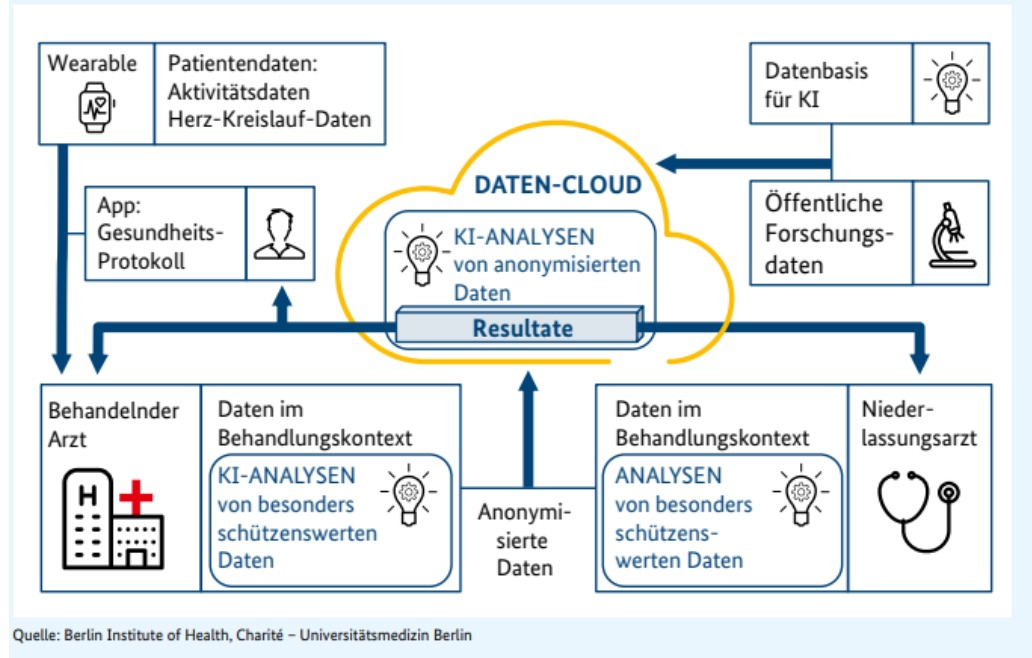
Wearable

Patientendaten: Aktivitätsdaten Herz-Kreislauf-Daten

Datenbasis für KI

App: Gesundheits-Protokoll

DATEN-CLOUD

KI-ANALYSEN von anonymisierten Daten

Resultate

Öffentliche Forschungsdaten

Behandelnder Arzt

H

Daten im Behandlungskontext

KI-ANALYSEN von besonders schützenswerten Daten

Anonymisierte Daten

Daten im Behandlungskontext

ANALYSEN von besonders schützenswerten Daten

Niederlassungsarzt

Quelle: Berlin Institute of Health, Charité – Universitätsmedizin Berlin